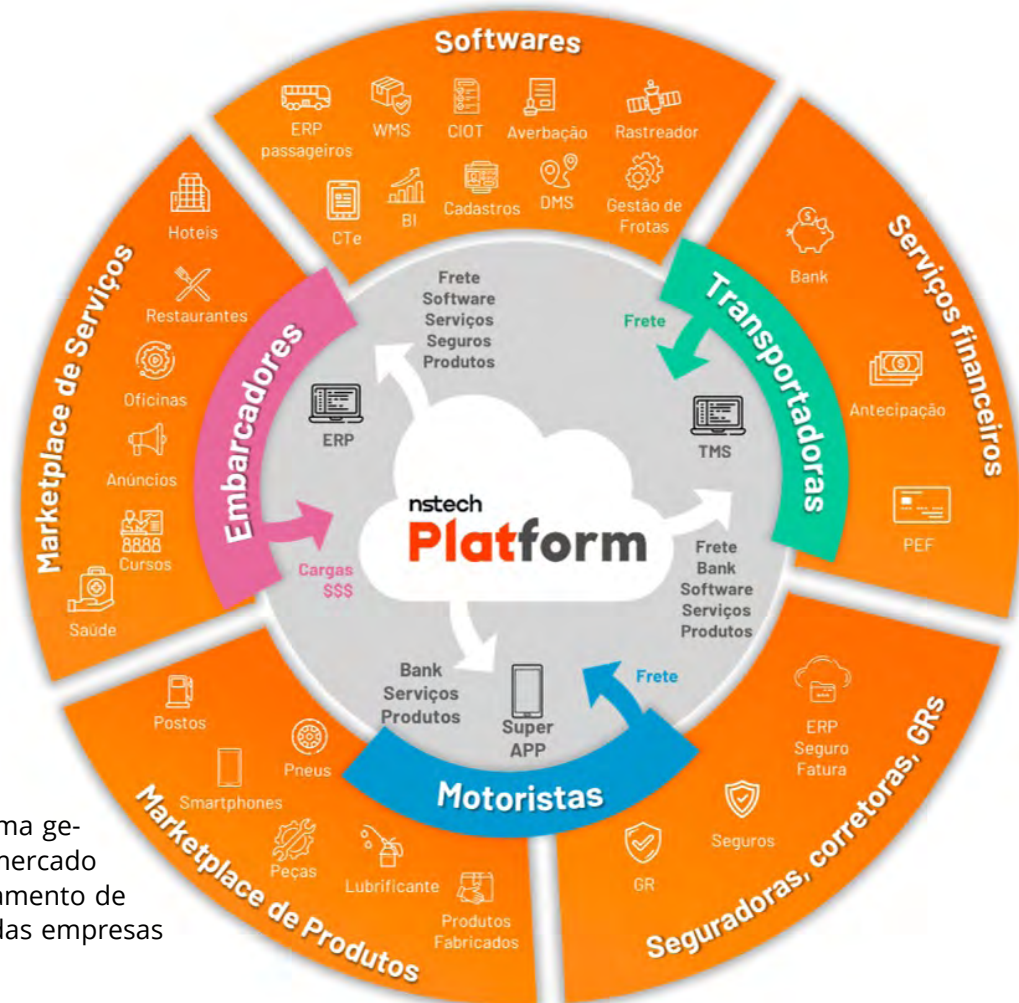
Softwares

ERP passageiros
WMS
CIOT
Averbação
Rastreador
CTe
BI
Cadastros
DMS
Gestão de Frotas

Marketplace de Serviços

Hoteis
Restaurantes
Oficinas
Anúncios
Cursos
Saúde

Serviços financeiros

Bank
Antecipação
PEF

Embarcadores

Transportadoras

Frete
Software
Serviços
Seguros
Produtos

Frete

ERP

TMS

nstech
Platform

Cargas
$$$

Frete
Bank
Software
Serviços
Produtos

Bank
Serviços
Produtos

Super APP

Frete

Motoristas

Marketplace de Produtos

Postos
Smartphones
Pneus
Peças
Lubrificante
Produtos Fabricados

Seguradoras, corretoras, GRs

ERP
Seguro
Fatura
Seguros
GR

ma ge-
mercado
amento de
das empresas